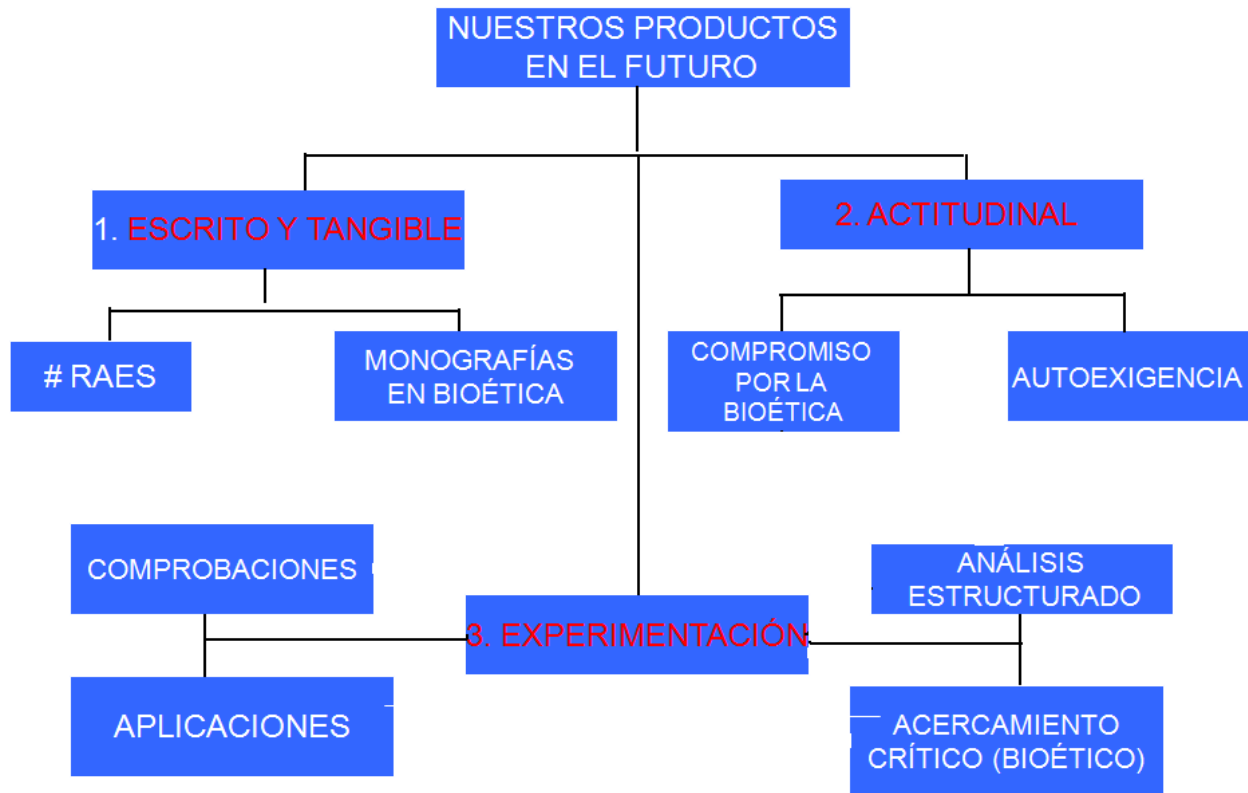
NUESTROS PRODUCTOS EN EL FUTURO

1. ESCRITO Y TANGIBLE

2. ACTITUDINAL

# RAES

MONOGRAFÍAS EN BIOÉTICA

COMPROMISO POR LA BIOÉTICA

AUTOEXIGENCIA

COMPROBACIONES

ANÁLISIS ESTRUCTURADO

3. EXPERIMENTACIÓN

APLICACIONES

ACERCAMIENTO CRÍTICO (BIOÉTICO)